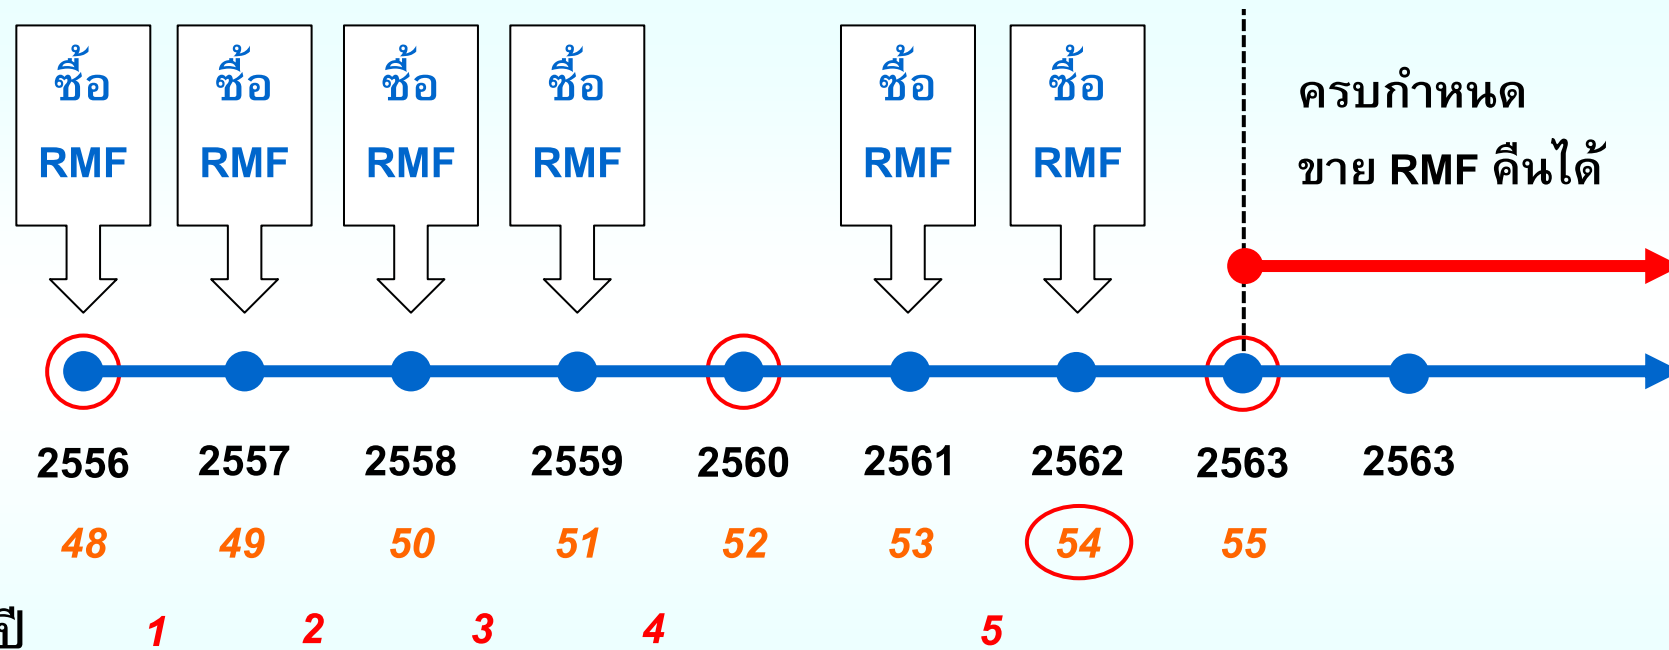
ซื้อ RMF

ซื้อ RMF

ซื้อ RMF

ซื้อ RMF

ซื้อ RMF

ซื้อ RMF

ครบกำหนด ขาย RMF คืนได้

| 2556 | 2557 | 2558 | 2559 | 2560 | 2561 | 2562 | 2563 | 2563 |
|---|---|---|---|---|---|---|---|---|
| 48 | 49 | 50 | 51 | 52 | 53 | 54 | 55 | |

ปี 1 2 3 4 5